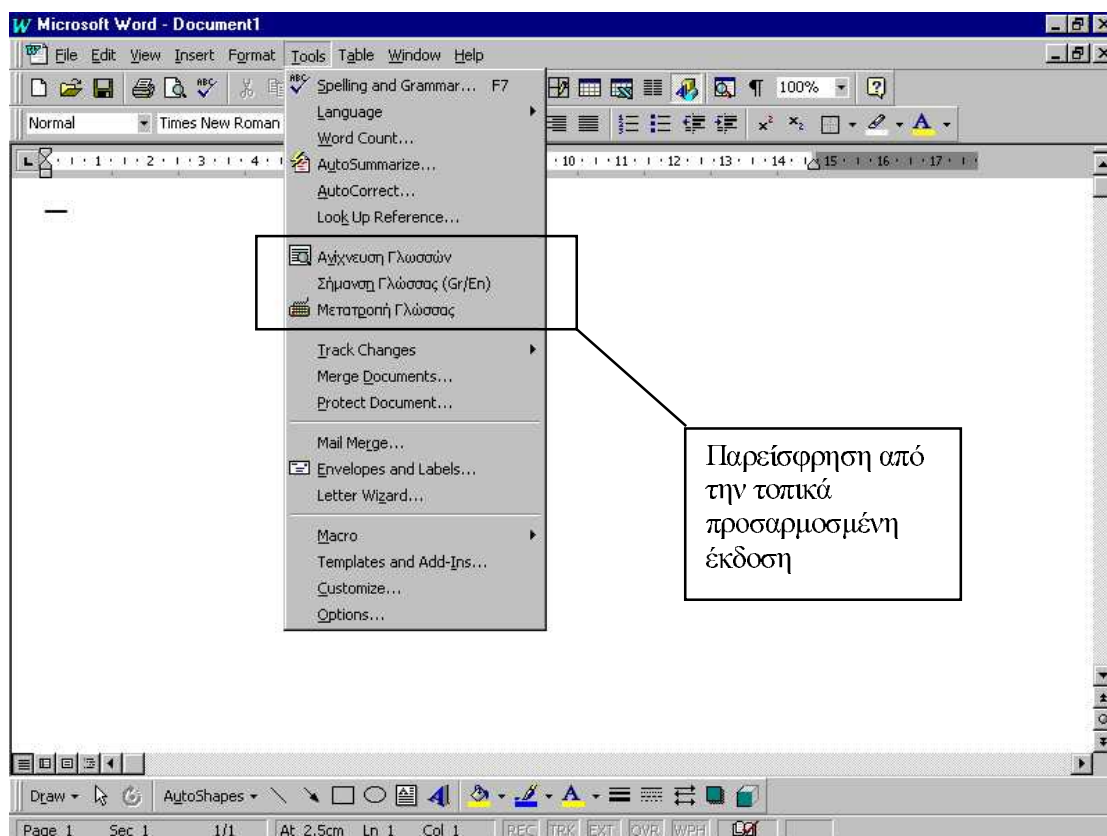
Microsoft Word - Document1

File Edit View Insert Format Tools Table Window Help

100%

Normal Times New Roman

Spelling and Grammar... F7
Language
Word Count...
AutoSummarize...
AutoCorrect...
Look Up Reference...

Ανίχνευση Γλωσσών
Σήμανση Γλώσσας (Gr/En)
Μετατροπή Γλώσσας

Track Changes
Merge Documents...
Protect Document...

Mail Merge...
Envelopes and Labels...
Letter Wizard...

Macro
Templates and Add-Ins...
Customize...
Options...

Παρείσφρηση από την τοπικά προσαρμοσμένη έκδοση

Draw AutoShapes

Page 1 Sec 1 1/1 At 2.5cm Ln 1 Col 1 REC TRK EXT OVR WPH